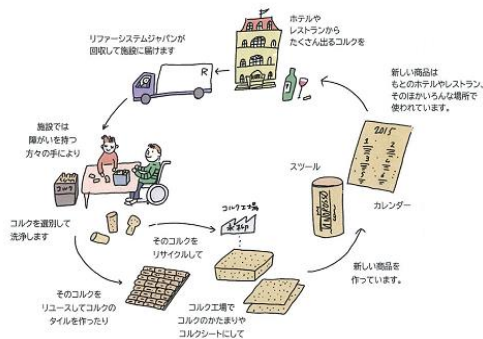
ホテルや
レストランから
たくさん出るコルクを

リファーシステムジャパンが
回収して施設に届けます

R

新しい商品は
もとのホテルやレストラン、
そのほかいろんな場所で
使われています。

施設では
障がいを持つ
方々の手により

コルク

2015

スツール

カレンダー

コルクを選別して
洗浄します

コルク工場

そのコルクを
リサイクルして

新しい商品を
作っています。

そのコルクを
リユースしてコルクの
タイルを作ったり

コルク工場で
コルクのかたまりや
コルクシートにして